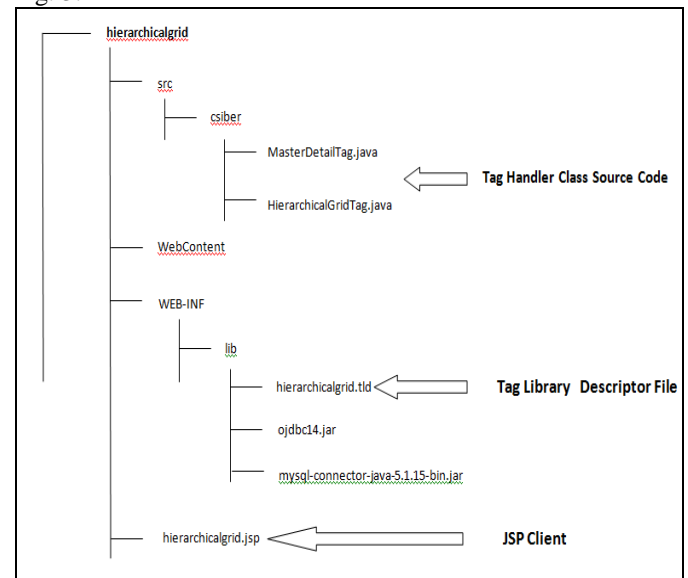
hierarchicalgrid

src

csiber

MasterDetailTag.java

Tag Handler Class Source Code

HierarchicalGridTag.java

WebContent

WEB-INF

lib

hierarchicalgrid.tld

Tag Library Descriptor File

ojdbc14.jar

mysql-connector-java-5.1.15-bin.jar

hierarchicalgrid.jsp

JSP Client